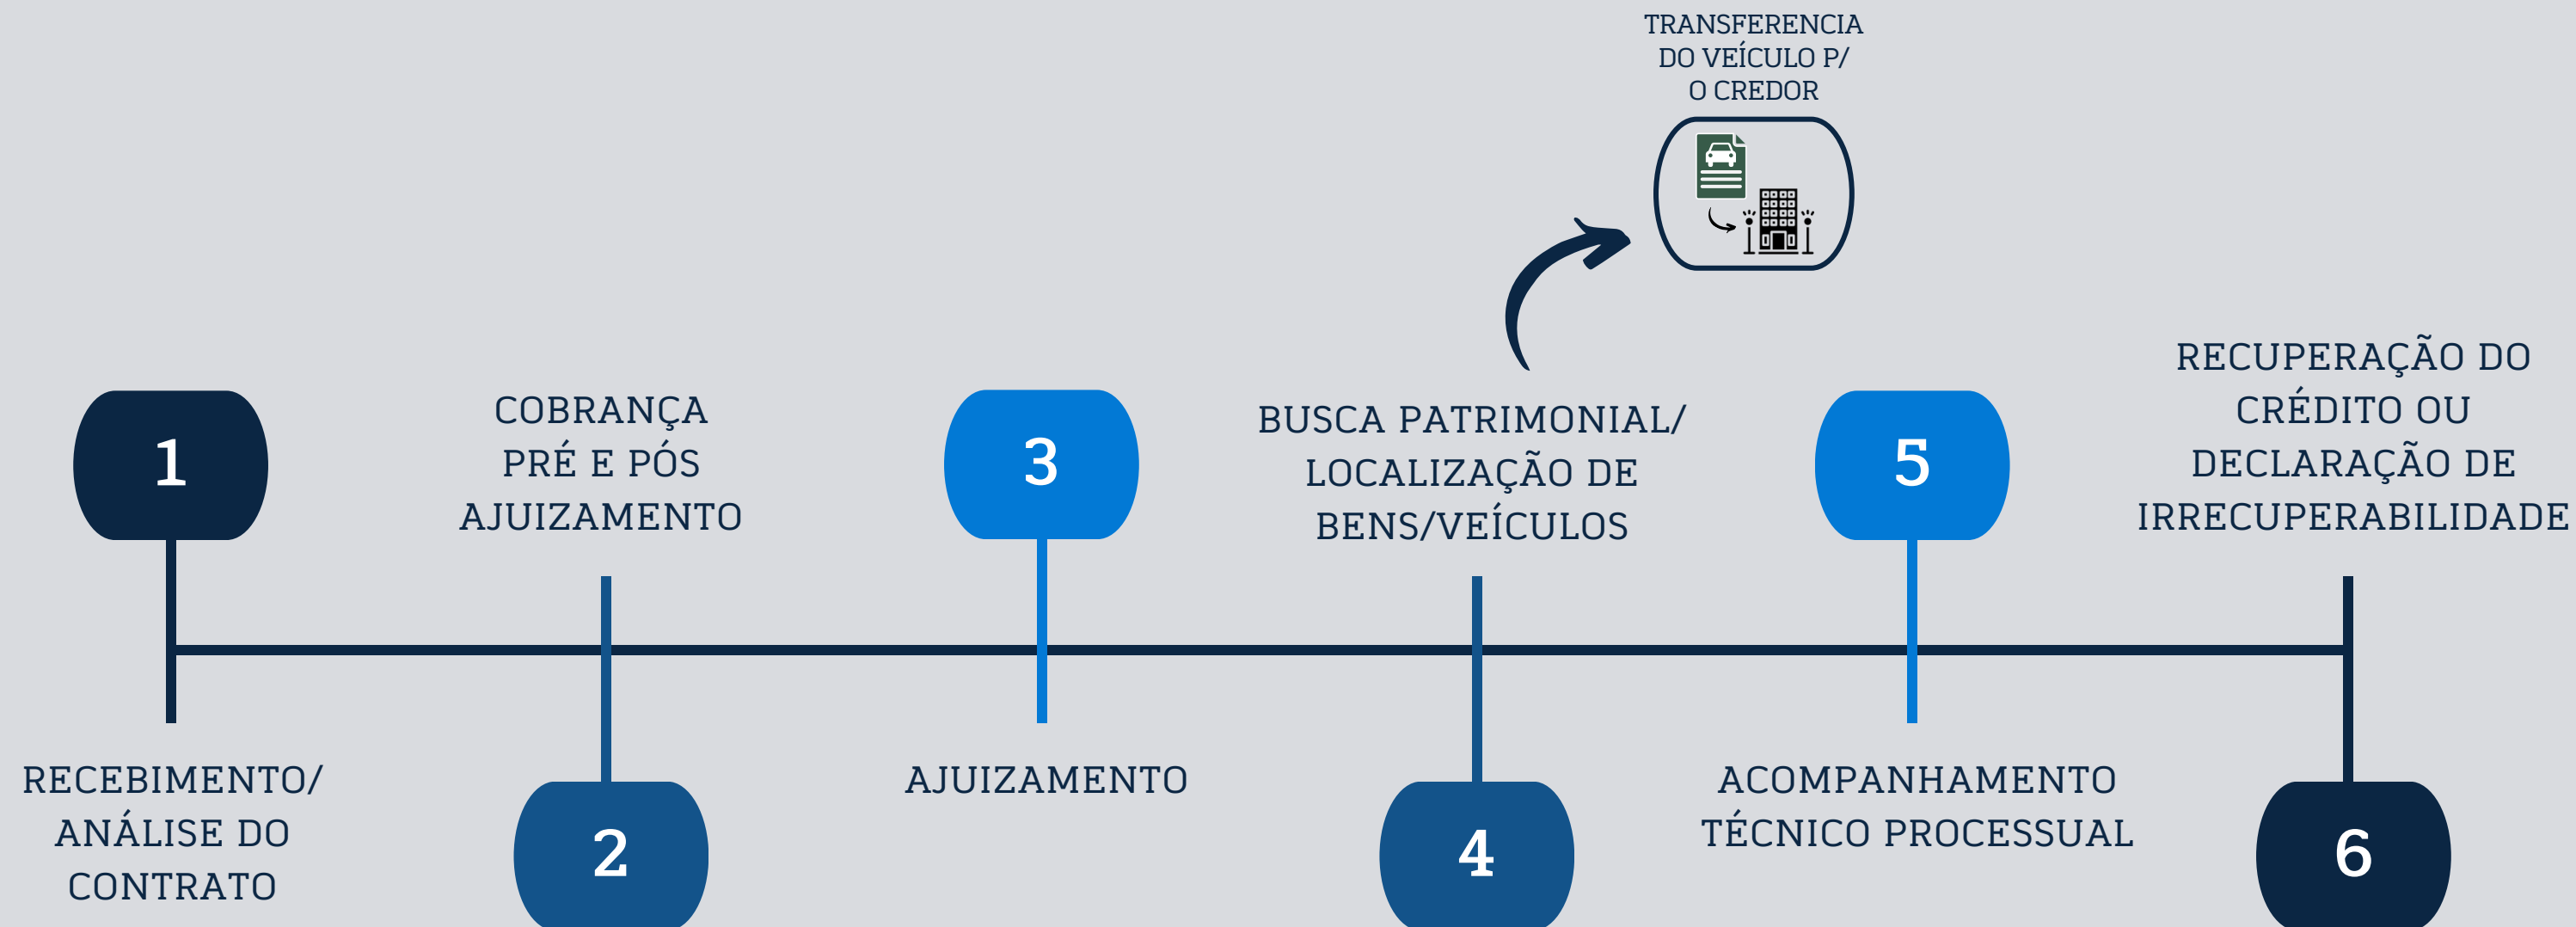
TRANSFERENCIA DO VEÍCULO P/ O CREDOR

1

RECEBIMENTO/ ANÁLISE DO CONTRATO

COBRANÇA PRÉ E PÓS AJUIZAMENTO

2

3

AJUIZAMENTO

BUSCA PATRIMONIAL/ LOCALIZAÇÃO DE BENS/VEÍCULOS

4

5

ACOMPANHAMENTO TÉCNICO PROCESSUAL

RECUPERAÇÃO DO CRÉDITO OU DECLARAÇÃO DE IRRECUPERABILIDADE

6